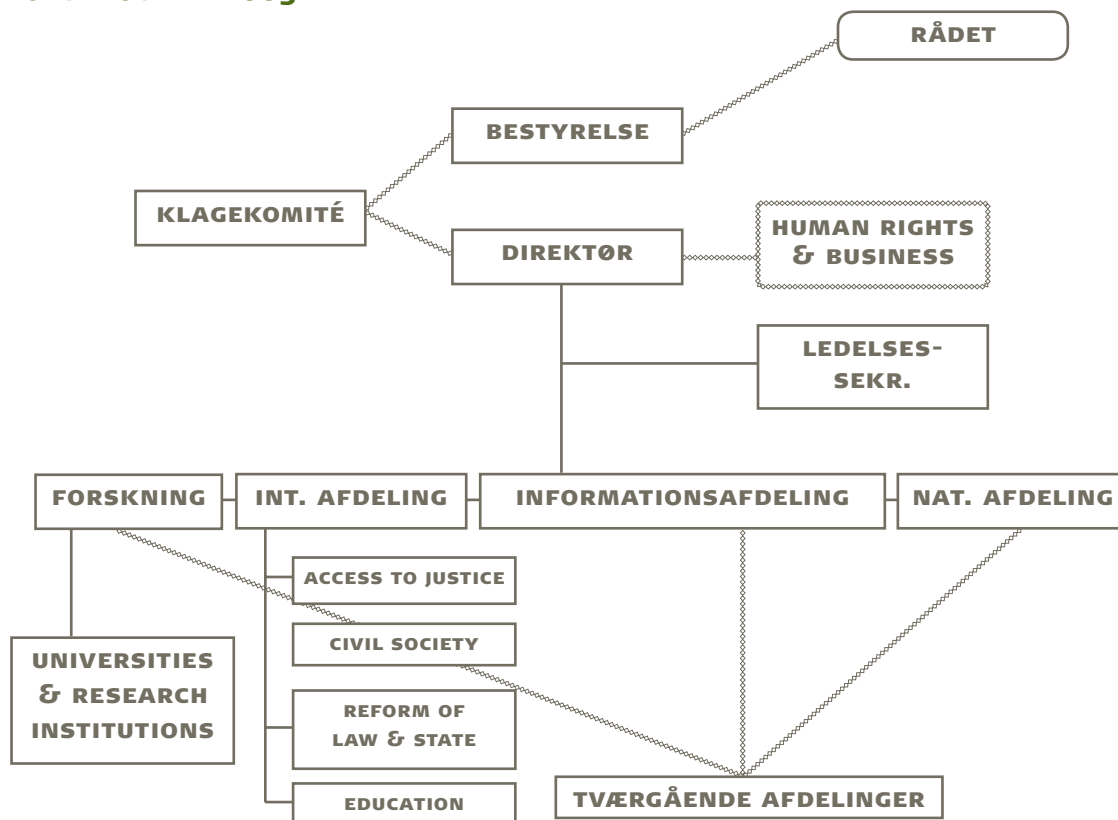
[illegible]

RÅDET

BESTYRELSE

KLAGEKOMITÉ

DIREKTØR

HUMAN RIGHTS & BUSINESS

LEDELSES-SEKR.

FORSKNING

INT. AFDELING

INFORMATIONSAFDELING

NAT. AFDELING

ACCESS TO JUSTICE

CIVIL SOCIETY

UNIVERSITIES & RESEARCH INSTITUTIONS

REFORM OF LAW & STATE

EDUCATION

TVÆRGÅENDE AFDELINGER